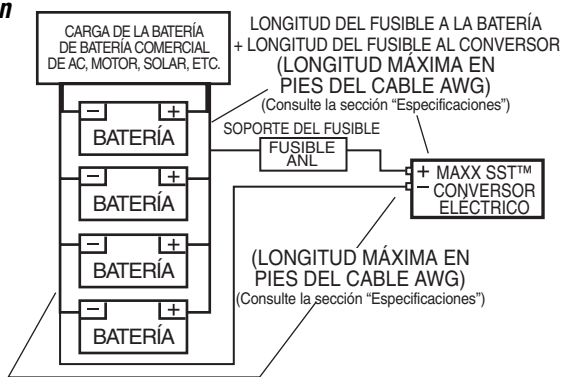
n

CARGA DE LA BATERÍA DE BATERÍA COMERCIAL DE AC, MOTOR, SOLAR, ETC.

LONGITUD DEL FUSIBLE A LA BATERÍA + LONGITUD DEL FUSIBLE AL CONVERSOR (LONGITUD MÁXIMA EN PIES DEL CABLE AWG) (Consulte la sección "Especificaciones")

SOPORTE DEL FUSIBLE

FUSIBLE ANL

− +
BATERÍA

− +
BATERÍA

− +
BATERÍA

− +
BATERÍA

+ MAXX SST™
− CONVERSOR ELÉCTRICO

(LONGITUD MÁXIMA EN PIES DEL CABLE AWG) (Consulte la sección "Especificaciones")